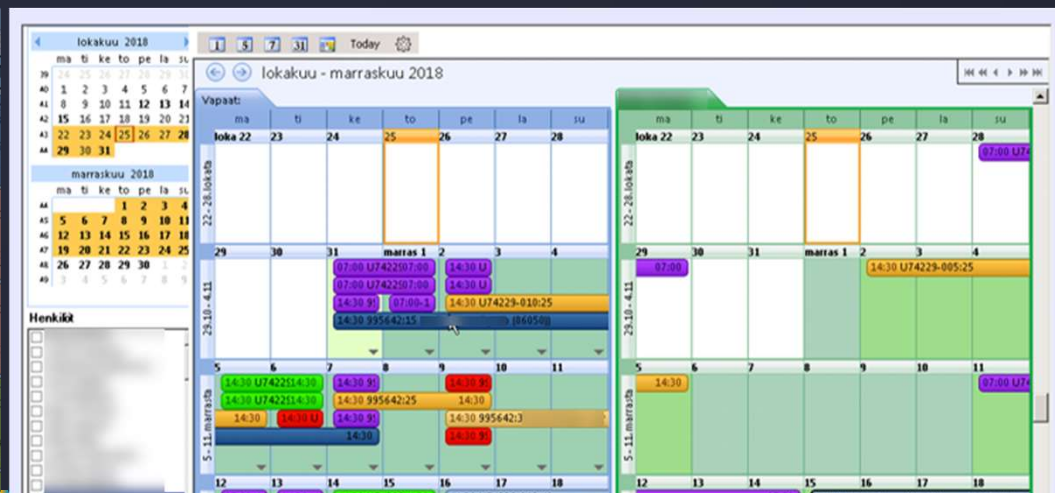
lokakuu 2018

| | ma | ti | ke | to | pe | la | su |
|---|---|---|---|---|---|---|---|
| 39 | 24 | 25 | 26 | 27 | 28 | 29 | 30 |
| 40 | 1 | 2 | 3 | 4 | 5 | 6 | 7 |
| 41 | 8 | 9 | 10 | 11 | 12 | 13 | 14 |
| 42 | 15 | 16 | 17 | 18 | 19 | 20 | 21 |
| 43 | 22 | 23 | 24 | 25 | 26 | 27 | 28 |
| 44 | 29 | 30 | 31 | | | | |

marraskuu 2018

| | ma | ti | ke | to | pe | la | su |
|---|---|---|---|---|---|---|---|
| 44 | | | | 1 | 2 | 3 | 4 |
| 45 | 5 | 6 | 7 | 8 | 9 | 10 | 11 |
| 46 | 12 | 13 | 14 | 15 | 16 | 17 | 18 |
| 47 | 19 | 20 | 21 | 22 | 23 | 24 | 25 |
| 48 | 26 | 27 | 28 | 29 | 30 | 1 | 2 |
| 49 | 3 | 4 | 5 | 6 | 7 | 8 | 9 |

Henkiköt

1 5 7 31 Today

lokakuu - marraskuu 2018

Vapaat:

ma ti ke to pe la su

loka 22 23 24 25 26 27 28
22.-28.lokakuu

29 30 31 marras 1 2 3 4
29.10.-4.11.
07:00 U7422 07:00 14:30 U
07:00 U7422 07:00 14:30 U
14:30 9! 07:00-1 14:30 U74229-010:25
14:30 995642:15 [86050]

5 6 7 8 9 10 11
5.-11.marrasku
14:30 U7422 14:30 14:30 9! 14:30 9!
14:30 U7422 14:30 14:30 995642:25 14:30
14:30 14:30 U 14:30 9! 14:30 995642:3
14:30 14:30 9!

12 13 14 15 16 17 18

ma ti ke to pe la su

loka 22 23 24 25 26 27 28
22.-28.lokakuu
07:00 U74

29 30 31 marras 1 2 3 4
29.10.-4.11.
07:00 14:30 U74229-005:25

5 6 7 8 9 10 11
5.-11.marrasku
14:30 07:00 U74

12 13 14 15 16 17 18